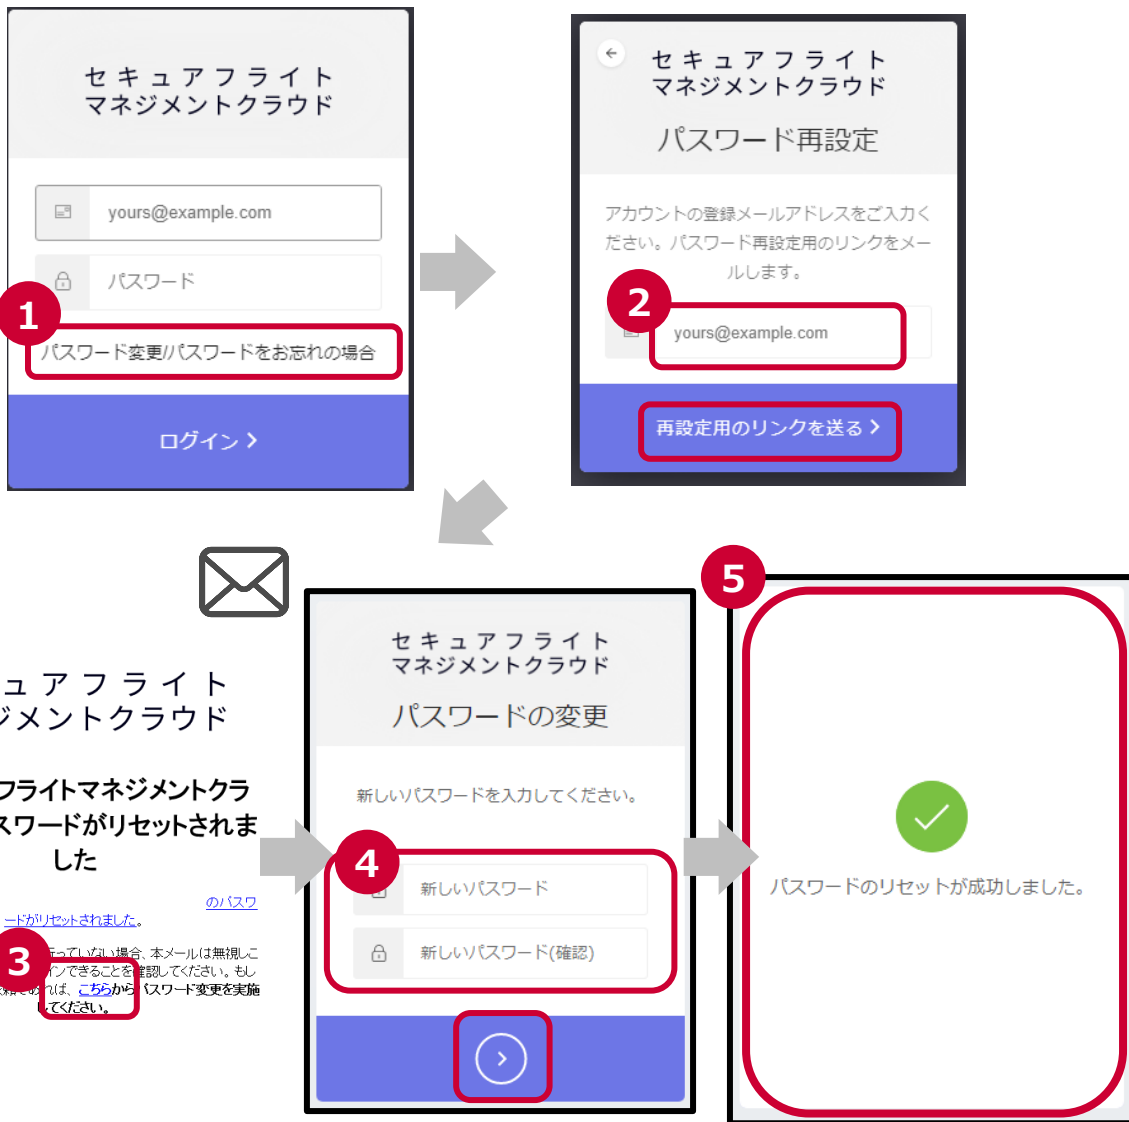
セキュアフライト
マネジメントクラウド

yours@example.com

パスワード

1

パスワード変更/パスワードをお忘れの場合

ログイン >

セキュアフライト
マネジメントクラウド

パスワード再設定

アカウントの登録メールアドレスをご入力ください。パスワード再設定用のリンクをメールします。

2

yours@example.com

再設定用のリンクを送る >

ュアフライト
ジメントクラウド

フライトマネジメントクラ
スワードがリセットされま
した

のパスワ
ードがリセットされました。

3

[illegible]っていない場合、本メールは無視し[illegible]
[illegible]インできることを確認してください。もし
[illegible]れば、こちらからパスワード変更を実施
してください。

セキュアフライト
マネジメントクラウド

パスワードの変更

新しいパスワードを入力してください。

4

新しいパスワード

新しいパスワード(確認)

>

5

パスワードのリセットが成功しました。